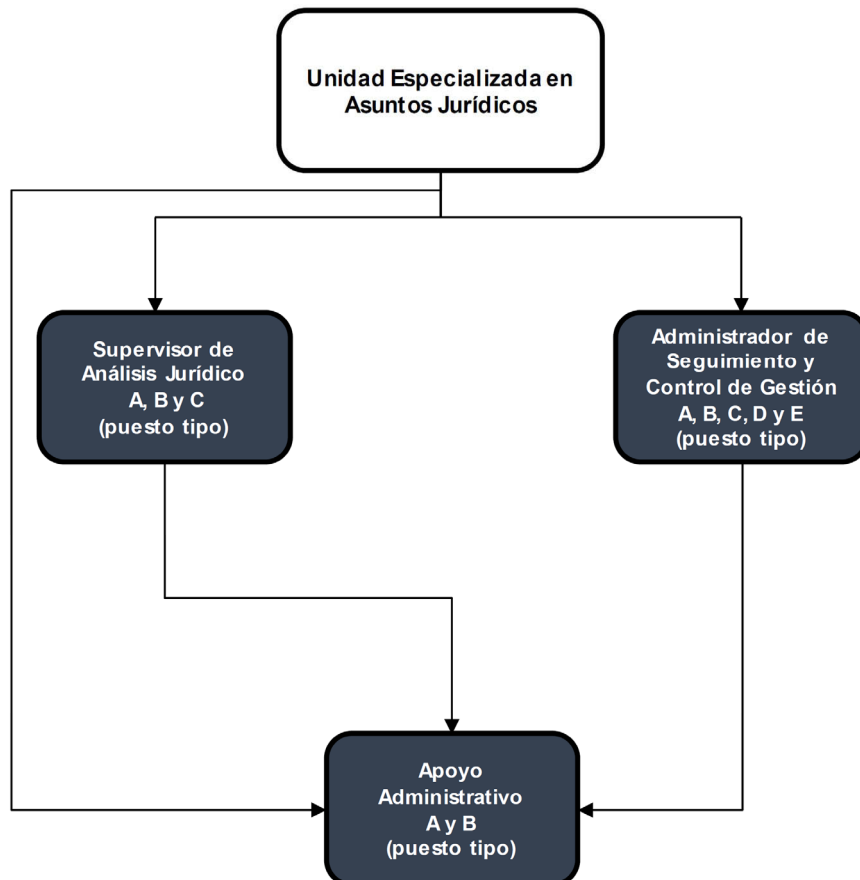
Unidad Especializada en Asuntos Jurídicos

Supervisor de Análisis Jurídico A, B y C (puesto tipo)

Administrador de Seguimiento y Control de Gestión A, B, C, D y E (puesto tipo)

Apoyo Administrativo A y B (puesto tipo)